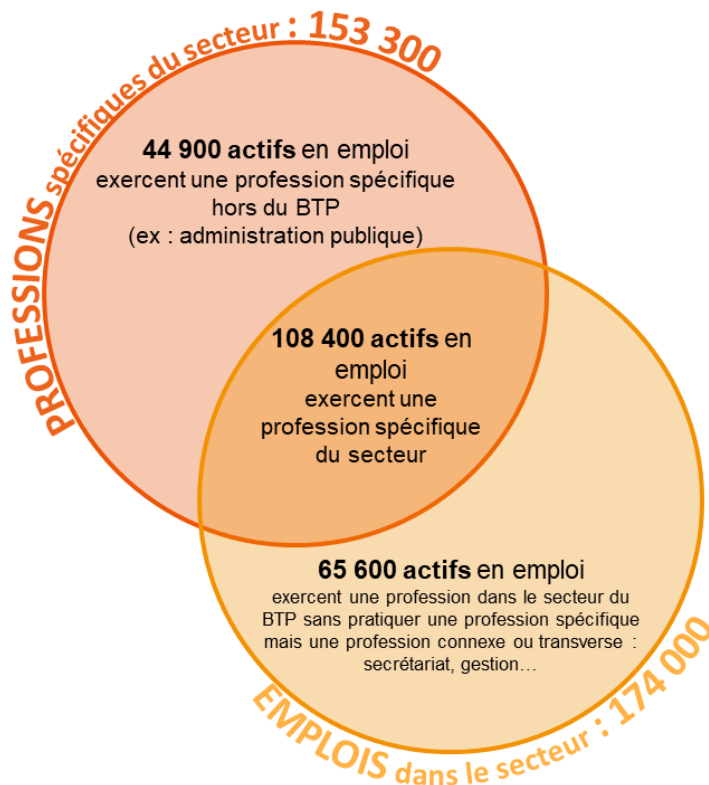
PROFESSIONS spécifiques du secteur : 153 300

44 900 actifs en emploi exercent une profession spécifique hors du BTP (ex : administration publique)

108 400 actifs en emploi exercent une profession spécifique du secteur

65 600 actifs en emploi exercent une profession dans le secteur du BTP sans pratiquer une profession spécifique mais une profession connexe ou transverse : secrétariat, gestion…

EMPLOIS dans le secteur : 174 000